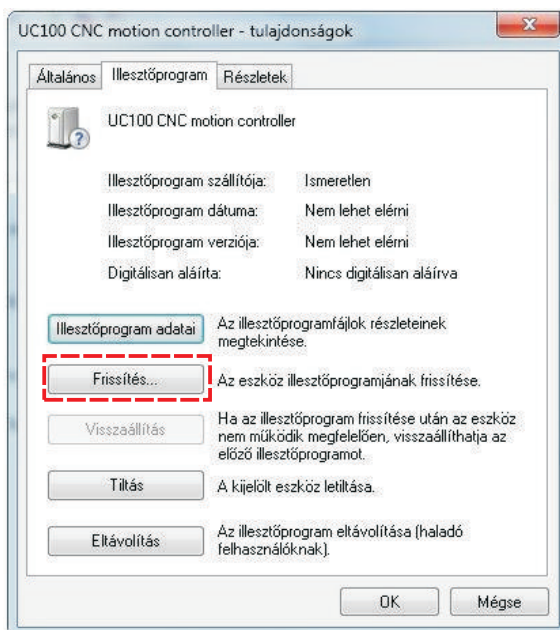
UC100 CNC motion controller - tulajdonságok

Általános | Illesztőprogram | Részletek

UC100 CNC motion controller

| | |
|---|---|
| Illesztőprogram szállítója: | Ismeretlen |
| Illesztőprogram dátuma: | Nem lehet elérni |
| Illesztőprogram verziója: | Nem lehet elérni |
| Digitálisan aláírta: | Nincs digitálisan aláírva |

Illesztőprogram adatai — Az illesztőprogramfájlok részleteinek megtekintése.

Frissítés... — Az eszköz illesztőprogramjának frissítése.

Visszaállítás — Ha az illesztőprogram frissítése után az eszköz nem működik megfelelően, visszaállíthatja az előző illesztőprogramot.

Tiltás — A kijelölt eszköz letiltása.

Eltávolítás — Az illesztőprogram eltávolítása (haladó felhasználóknak).

OK | Mégse